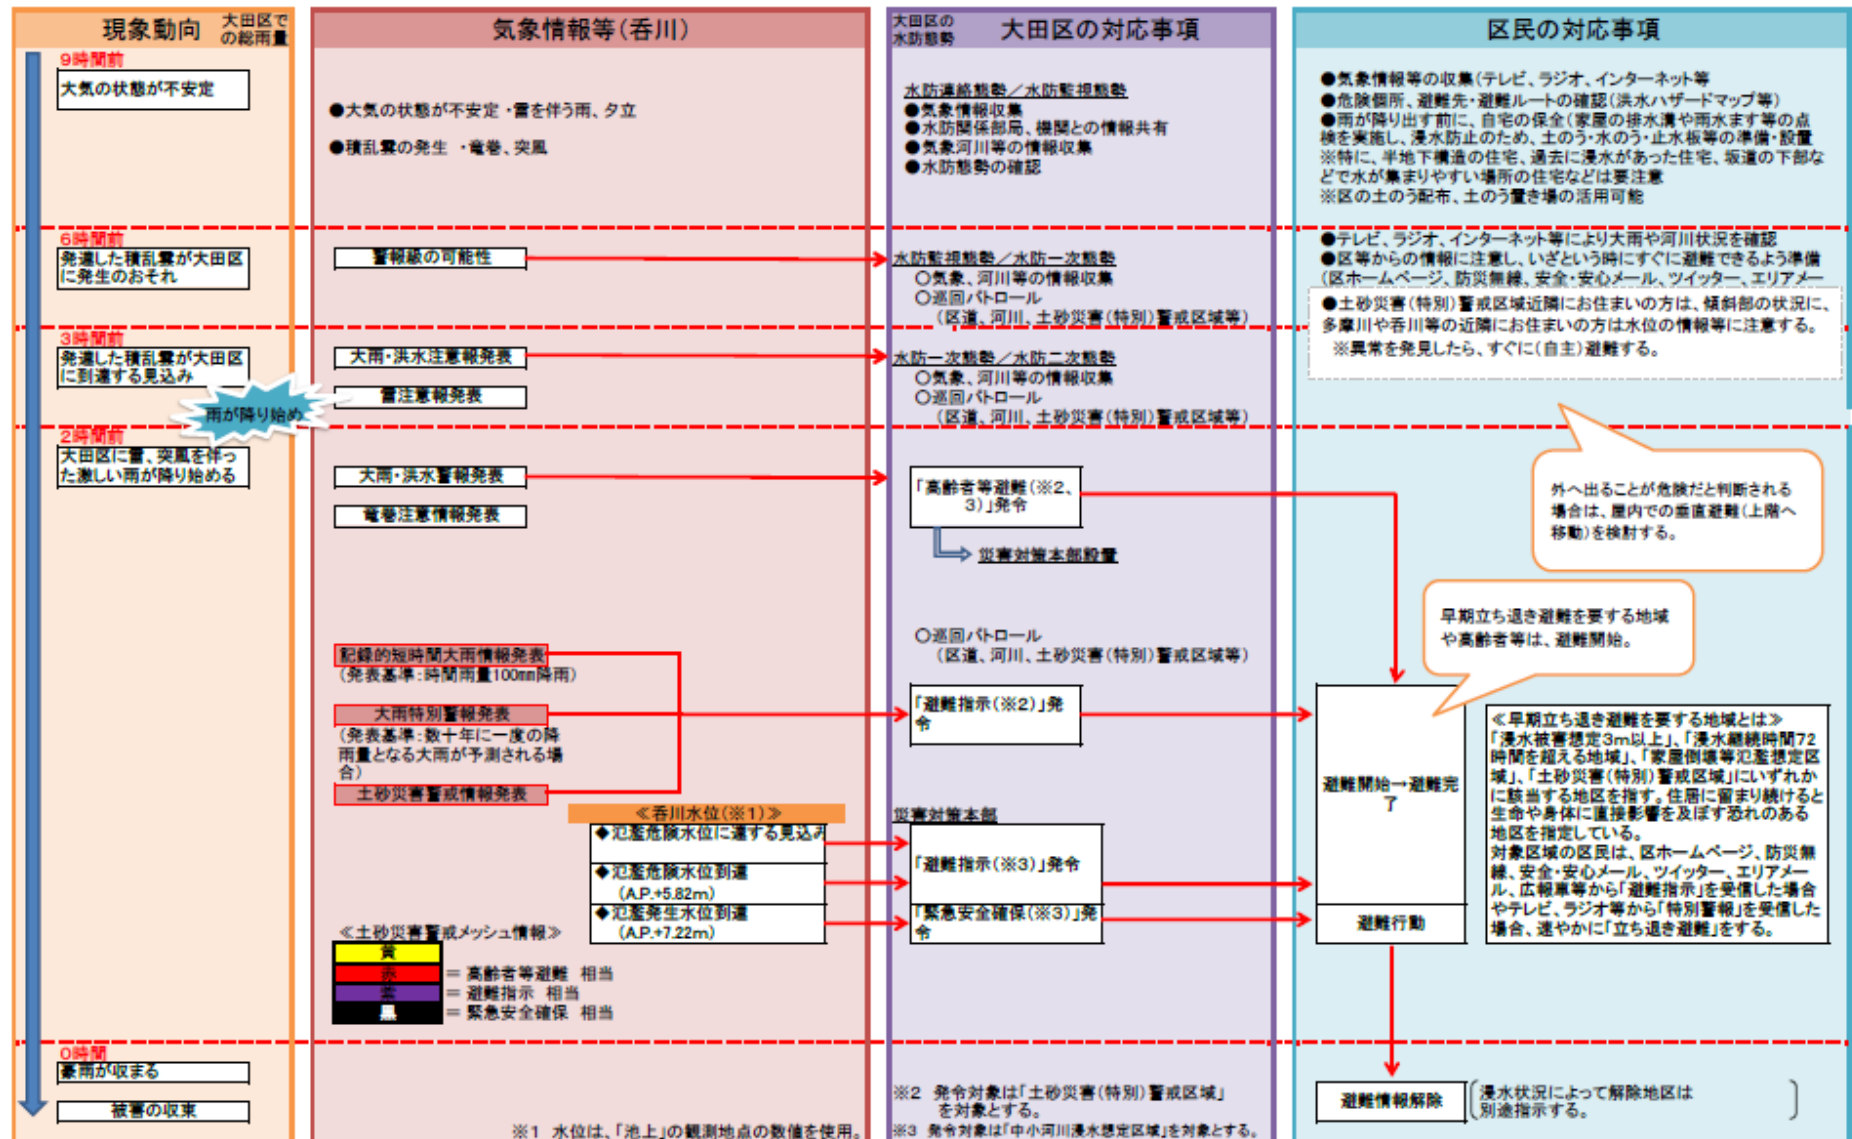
現象動向 大田区での総雨量

気象情報等（呑川）

大田区の水防態勢 大田区の対応事項

区民の対応事項

9時間前
大気の状態が不安定

●大気の状態が不安定・雷を伴う雨、夕立

●積乱雲の発生 ・竜巻、突風

水防連絡態勢／水防監視態勢
●気象情報収集
●水防関係部局、機関との情報共有
●気象河川等の情報収集
●水防態勢の確認

●気象情報等の収集（テレビ、ラジオ、インターネット等）
●危険個所、避難先・避難ルートの確認（洪水ハザードマップ等）
●雨が降り出す前に、自宅の保全（家屋の排水溝や雨水ます等の点検を実施し、浸水防止のため、土のう・水のう・止水板等の準備・設置
※特に、半地下構造の住宅、過去に浸水があった住宅、坂道の下部などで水が集まりやすい場所の住宅などは要注意
※区の土のう配布、土のう置き場の活用可能

6時間前
発達した積乱雲が大田区に発生のおそれ

警報級の可能性

水防監視態勢／水防一次態勢
○気象、河川等の情報収集
○巡回パトロール
（区道、河川、土砂災害（特別）警戒区域等）

●テレビ、ラジオ、インターネット等により大雨や河川状況を確認
●区等からの情報に注意し、いざという時にすぐに避難できるよう準備（区ホームページ、防災無線、安全・安心メール、ツイッター、エリアメー

●土砂災害（特別）警戒区域近隣にお住まいの方は、傾斜部の状況に、多摩川や呑川等の近隣にお住まいの方は水位の情報等に注意する。
※異常を発見したら、すぐに（自主）避難する。

3時間前
発達した積乱雲が大田区に到達する見込み

雨が降り始め

大雨・洪水注意報発表

雷注意報発表

水防一次態勢／水防二次態勢
○気象、河川等の情報収集
○巡回パトロール
（区道、河川、土砂災害（特別）警戒区域等）

2時間前
大田区に雷、突風を伴った激しい雨が降り始める

大雨・洪水警報発表

竜巻注意情報発表

「高齢者等避難（※2、3）」発令

災害対策本部設置

外へ出ることが危険だと判断される場合は、屋内での垂直避難（上階へ移動）を検討する。

早期立ち退き避難を要する地域や高齢者等は、避難開始。

○巡回パトロール
（区道、河川、土砂災害（特別）警戒区域等）

記録的短時間大雨情報発表
（発表基準：時間雨量100mm降雨）

大雨特別警報発表
（発表基準：数十年に一度の降雨量となる大雨が予測される場合）

土砂災害警戒情報発表

「避難指示（※2）」発令

避難開始→避難完了

≪早期立ち退き避難を要する地域とは≫
「浸水被害想定3m以上」、「浸水継続時間72時間を超える地域」、「家屋倒壊等氾濫想定区域」、「土砂災害（特別）警戒区域」にいずれかに該当する地区を指す。住居に留まり続けると生命や身体に直接影響を及ぼす恐れのある地区を指定している。
対象区域の区民は、区ホームページ、防災無線、安全・安心メール、ツイッター、エリアメール、広報車等から「避難指示」を受信した場合やテレビ、ラジオ等から「特別警報」を受信した場合、速やかに「立ち退き避難」をする。

≪呑川水位（※1）≫
◆氾濫危険水位に達する見込み
◆氾濫危険水位到達
（A.P.+5.82m）
◆氾濫発生水位到達
（A.P.+7.22m）

災害対策本部
「避難指示（※3）」発令
「緊急安全確保（※3）」発令

避難行動

≪土砂災害警戒メッシュ情報≫
黄
赤 ＝高齢者等避難 相当
紫 ＝避難指示 相当
黒 ＝緊急安全確保 相当

0時間
豪雨が収まる
被害の収束

※1 水位は、「池上」の観測地点の数値を使用。

※2 発令対象は「土砂災害（特別）警戒区域」を対象とする。
※3 発令対象は「中小河川浸水想定区域」を対象とする。

避難情報解除

浸水状況によって解除地区は別途指示する。